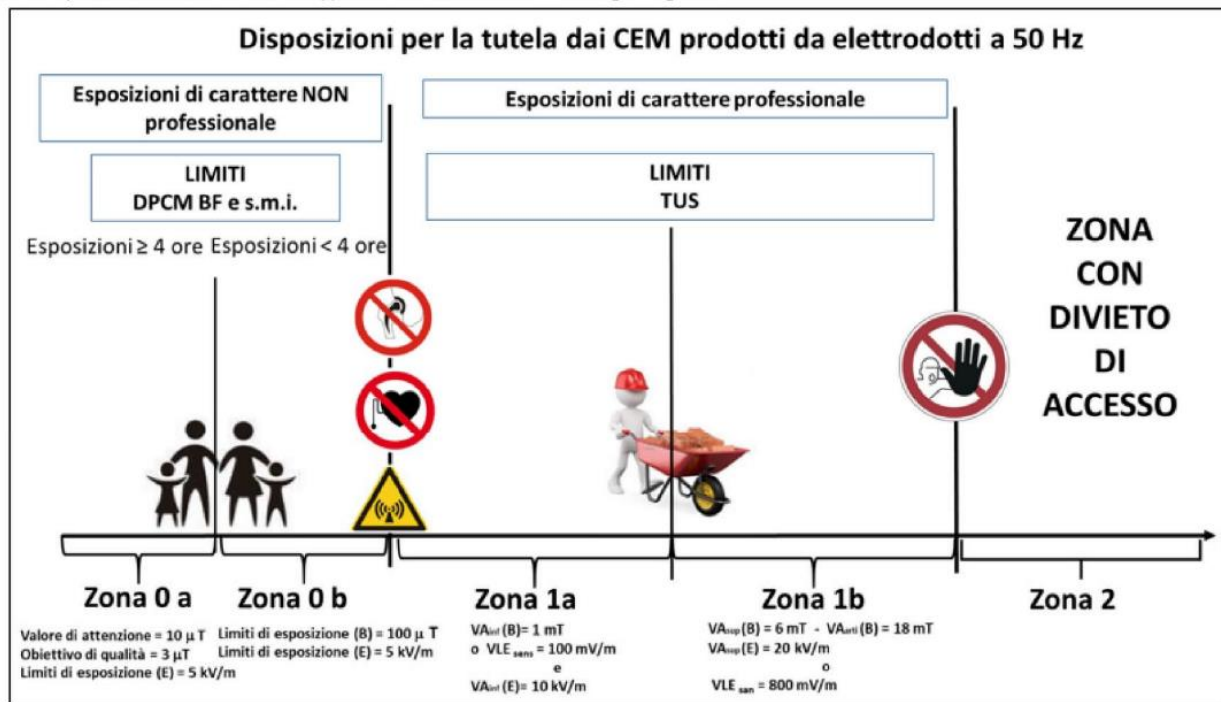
Disposizioni per la tutela dai CEM prodotti da elettrodotti a 50 Hz

Esposizioni di carattere NON professionale

LIMITI
DPCM BF e s.m.i.

Esposizioni ≥ 4 ore Esposizioni < 4 ore

Esposizioni di carattere professionale

LIMITI
TUS

ZONA CON DIVIETO DI ACCESSO

Zona 0 a

Valore di attenzione = 10 $\mu$ T
Obiettivo di qualità = 3 $\mu$T
Limiti di esposizione (E) = 5 kV/m

Zona 0 b

Limiti di esposizione (B) = 100 $\mu$ T
Limiti di esposizione (E) = 5 kV/m

Zona 1a

$VA_{inf}$ (B) = 1 mT
o $VLE_{sens}$ = 100 mV/m
e
$VA_{inf}$ (E) = 10 kV/m

Zona 1b

$VA_{sup}$ (B) = 6 mT - $VA_{arti}$ (B) = 18 mT
$VA_{sup}$ (E) = 20 kV/m
o
$VLE_{san}$ = 800 mV/m

Zona 2